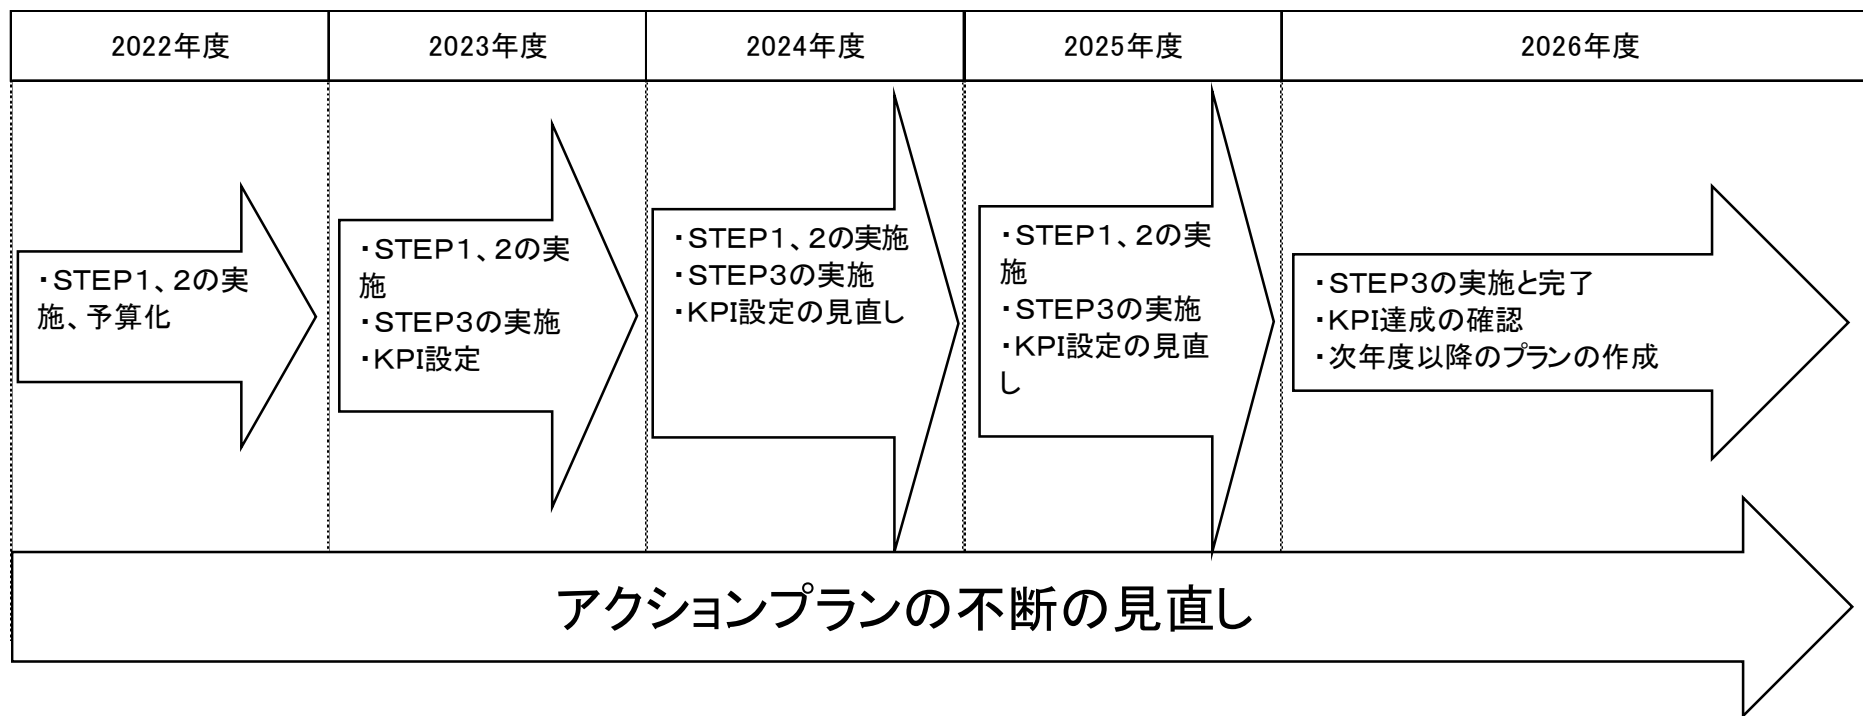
| 2022年度 | 2023年度 | 2024年度 | 2025年度 | 2026年度 |
|---|---|---|---|---|
| ・STEP1、2の実施、予算化 | ・STEP1、2の実施<br>・STEP3の実施<br>・KPI設定 | ・STEP1、2の実施<br>・STEP3の実施<br>・KPI設定の見直し | ・STEP1、2の実施<br>・STEP3の実施<br>・KPI設定の見直し | ・STEP3の実施と完了<br>・KPI達成の確認<br>・次年度以降のプランの作成 |

アクションプランの不断の見直し